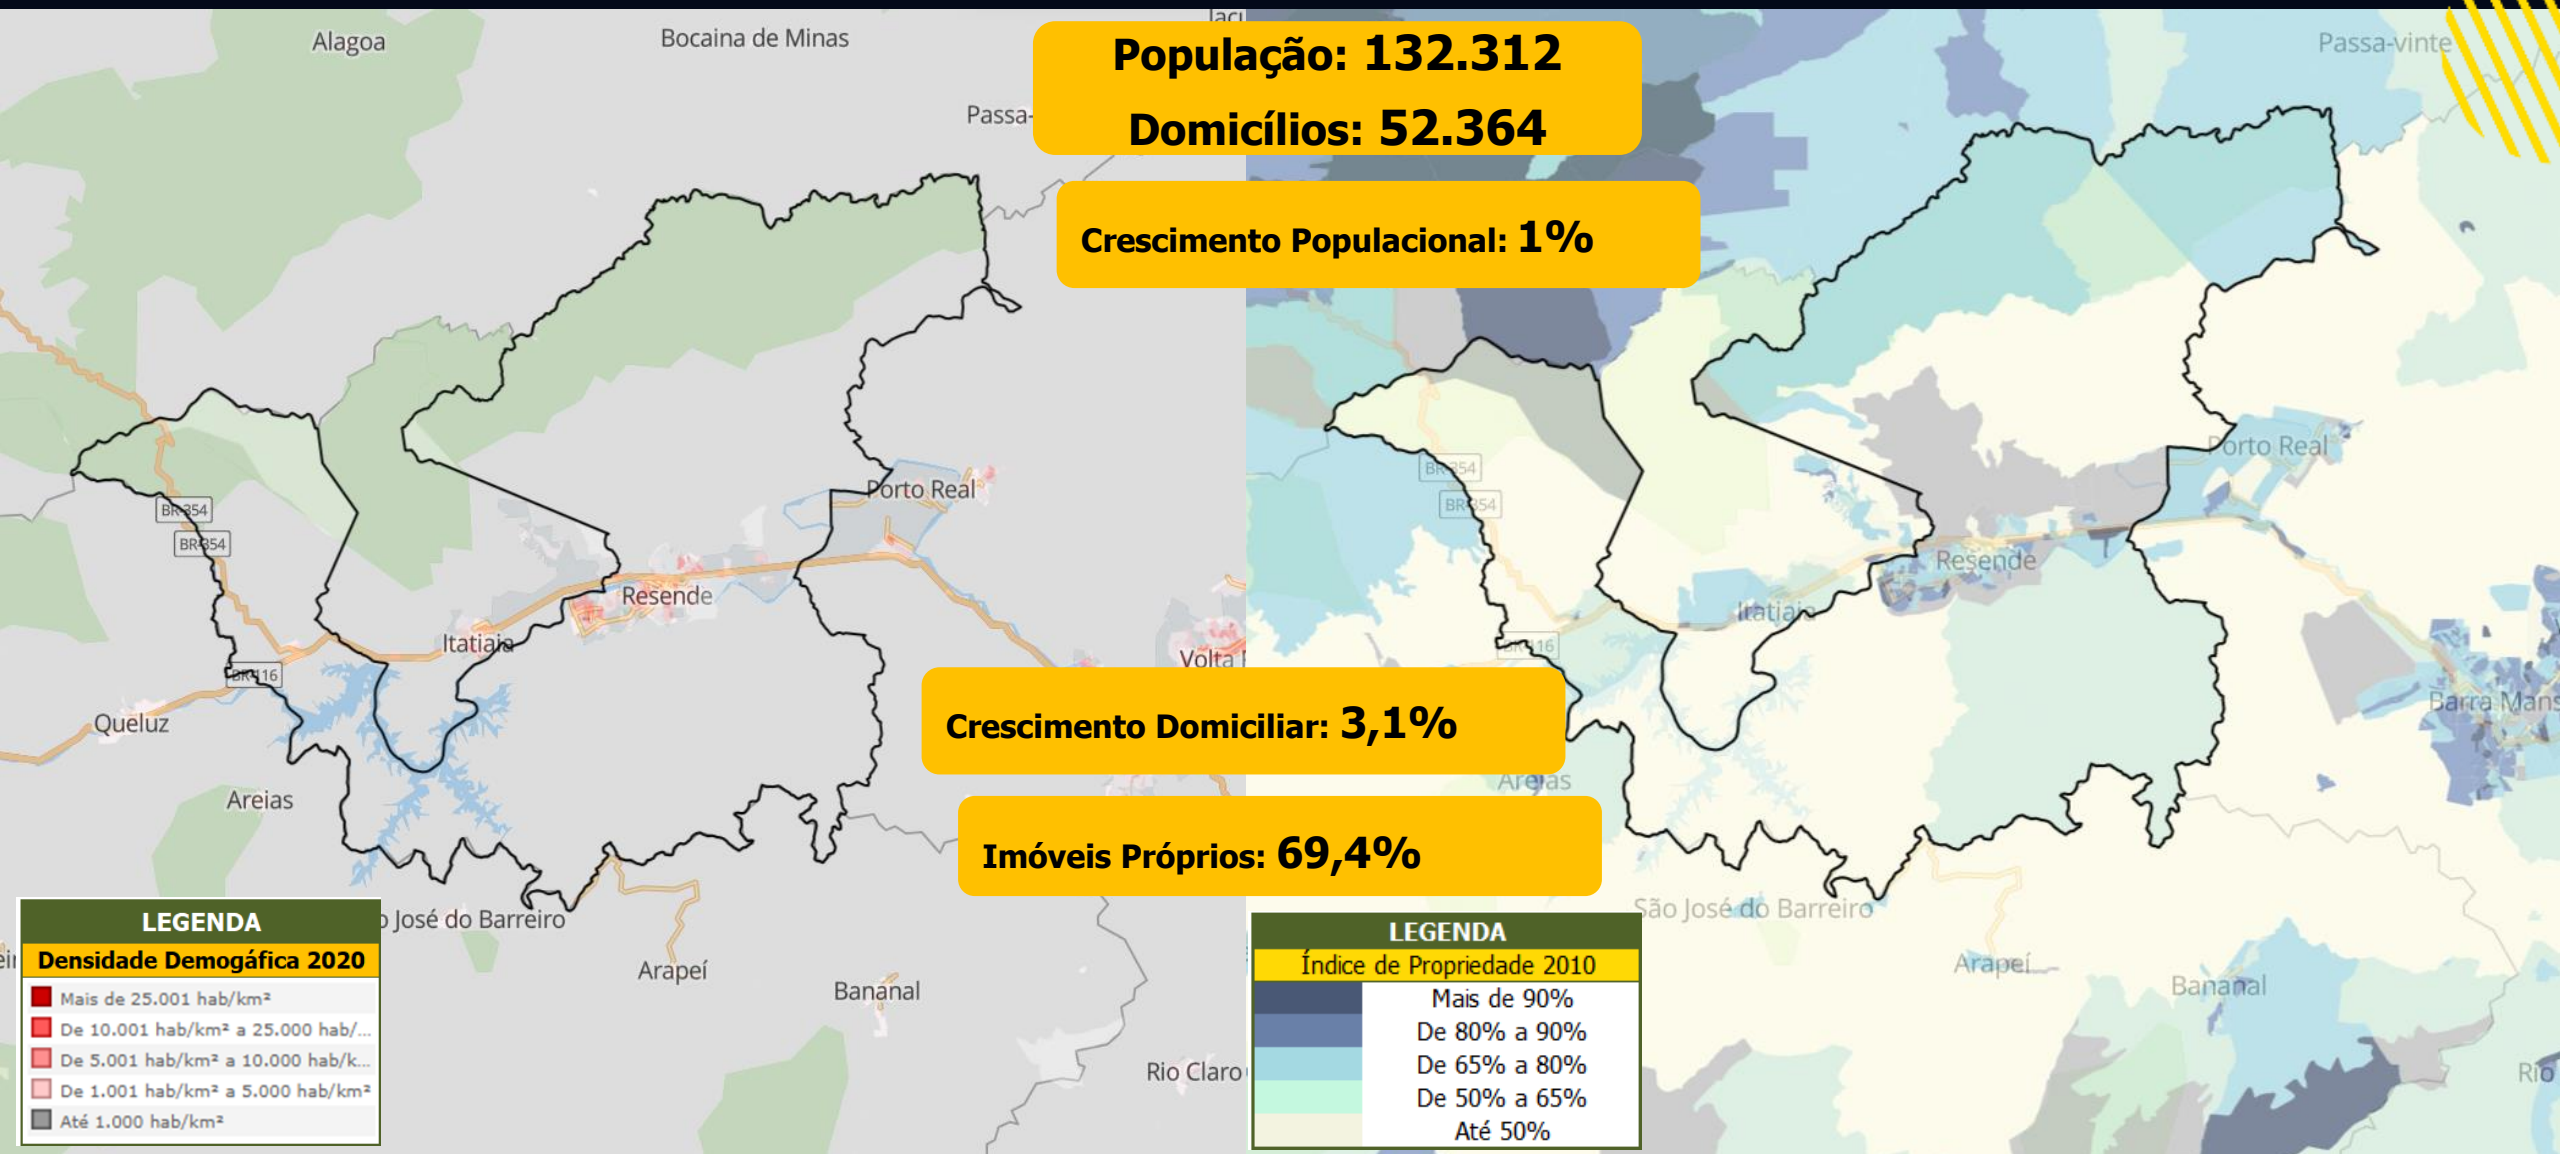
População: 132.312
Domicílios: 52.364

Crescimento Populacional: 1%

Crescimento Domiciliar: 3,1%

Imóveis Próprios: 69,4%

Alagoa
Bocaina de Minas
Passa-
Porto Real
Resende
Itatiaia
BR354
BR354
BR116
Queluz
Areias
Volta
José do Barreiro
Arapeí
Bananal
Rio Claro

LEGENDA
Densidade Demogáfica 2020
Mais de 25.001 hab/km²
De 10.001 hab/km² a 25.000 hab/...
De 5.001 hab/km² a 10.000 hab/k...
De 1.001 hab/km² a 5.000 hab/km²
Até 1.000 hab/km²

Passa-vinte
Porto Real
BR354
BR354
Resende
Itatiaia
BR116
Barra Mans
Areias
São José do Barreiro
Arapeí
Bananal
Rio

LEGENDA
Índice de Propriedade 2010
Mais de 90%
De 80% a 90%
De 65% a 80%
De 50% a 65%
Até 50%